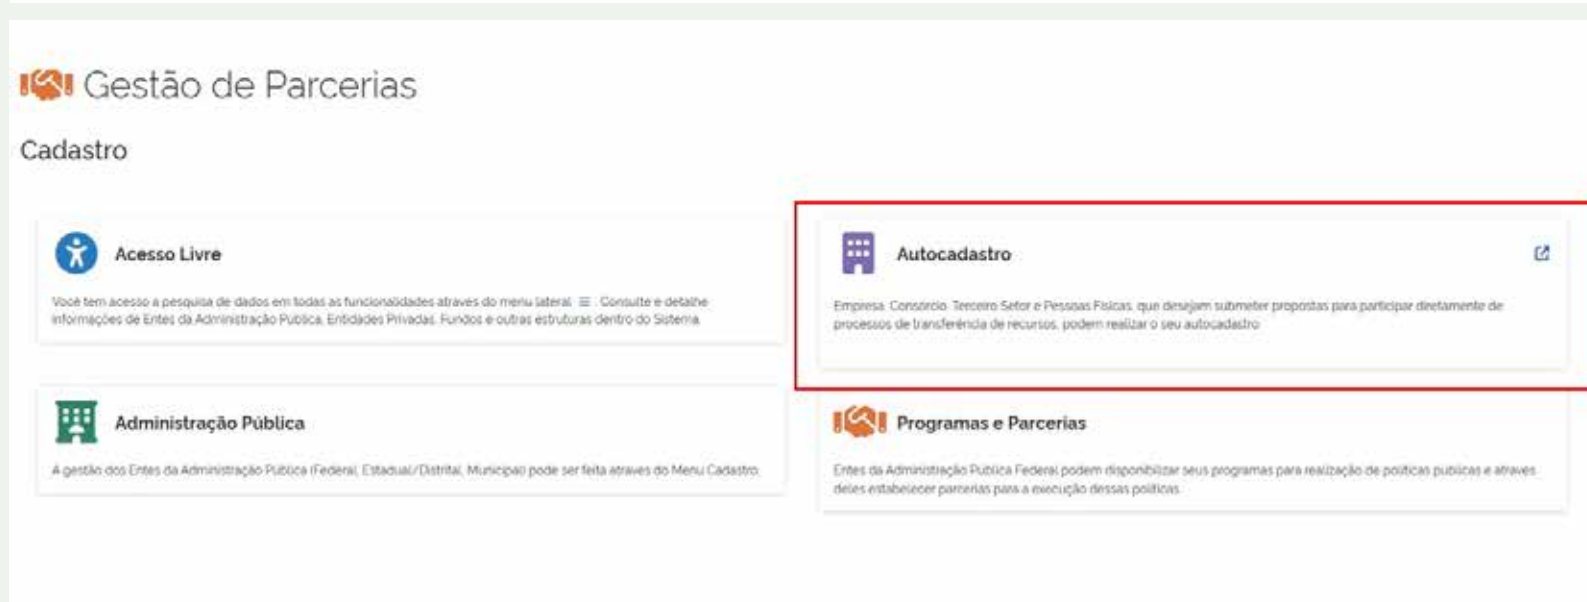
Gestão de Parcerias

Cadastro

Acesso Livre

Você tem acesso a pesquisa de dados em todas as funcionalidades através do menu lateral ☰ . Consulte e detalhe informações de Entes da Administração Pública, Entidades Privadas, Fundos e outras estruturas dentro do Sistema.

Autocadastro

Empresa, Consórcio, Terceiro Setor e Pessoas Físicas, que desejam submeter propostas para participar diretamente de processos de transferência de recursos, podem realizar o seu autocadastro.

Administração Pública

A gestão dos Entes da Administração Pública (Federal, Estadual/Distrital, Municipal) pode ser feita através do Menu Cadastro.

Programas e Parcerias

Entes da Administração Pública Federal podem disponibilizar seus programas para realização de políticas públicas e através deles estabelecer parcerias para a execução dessas políticas.